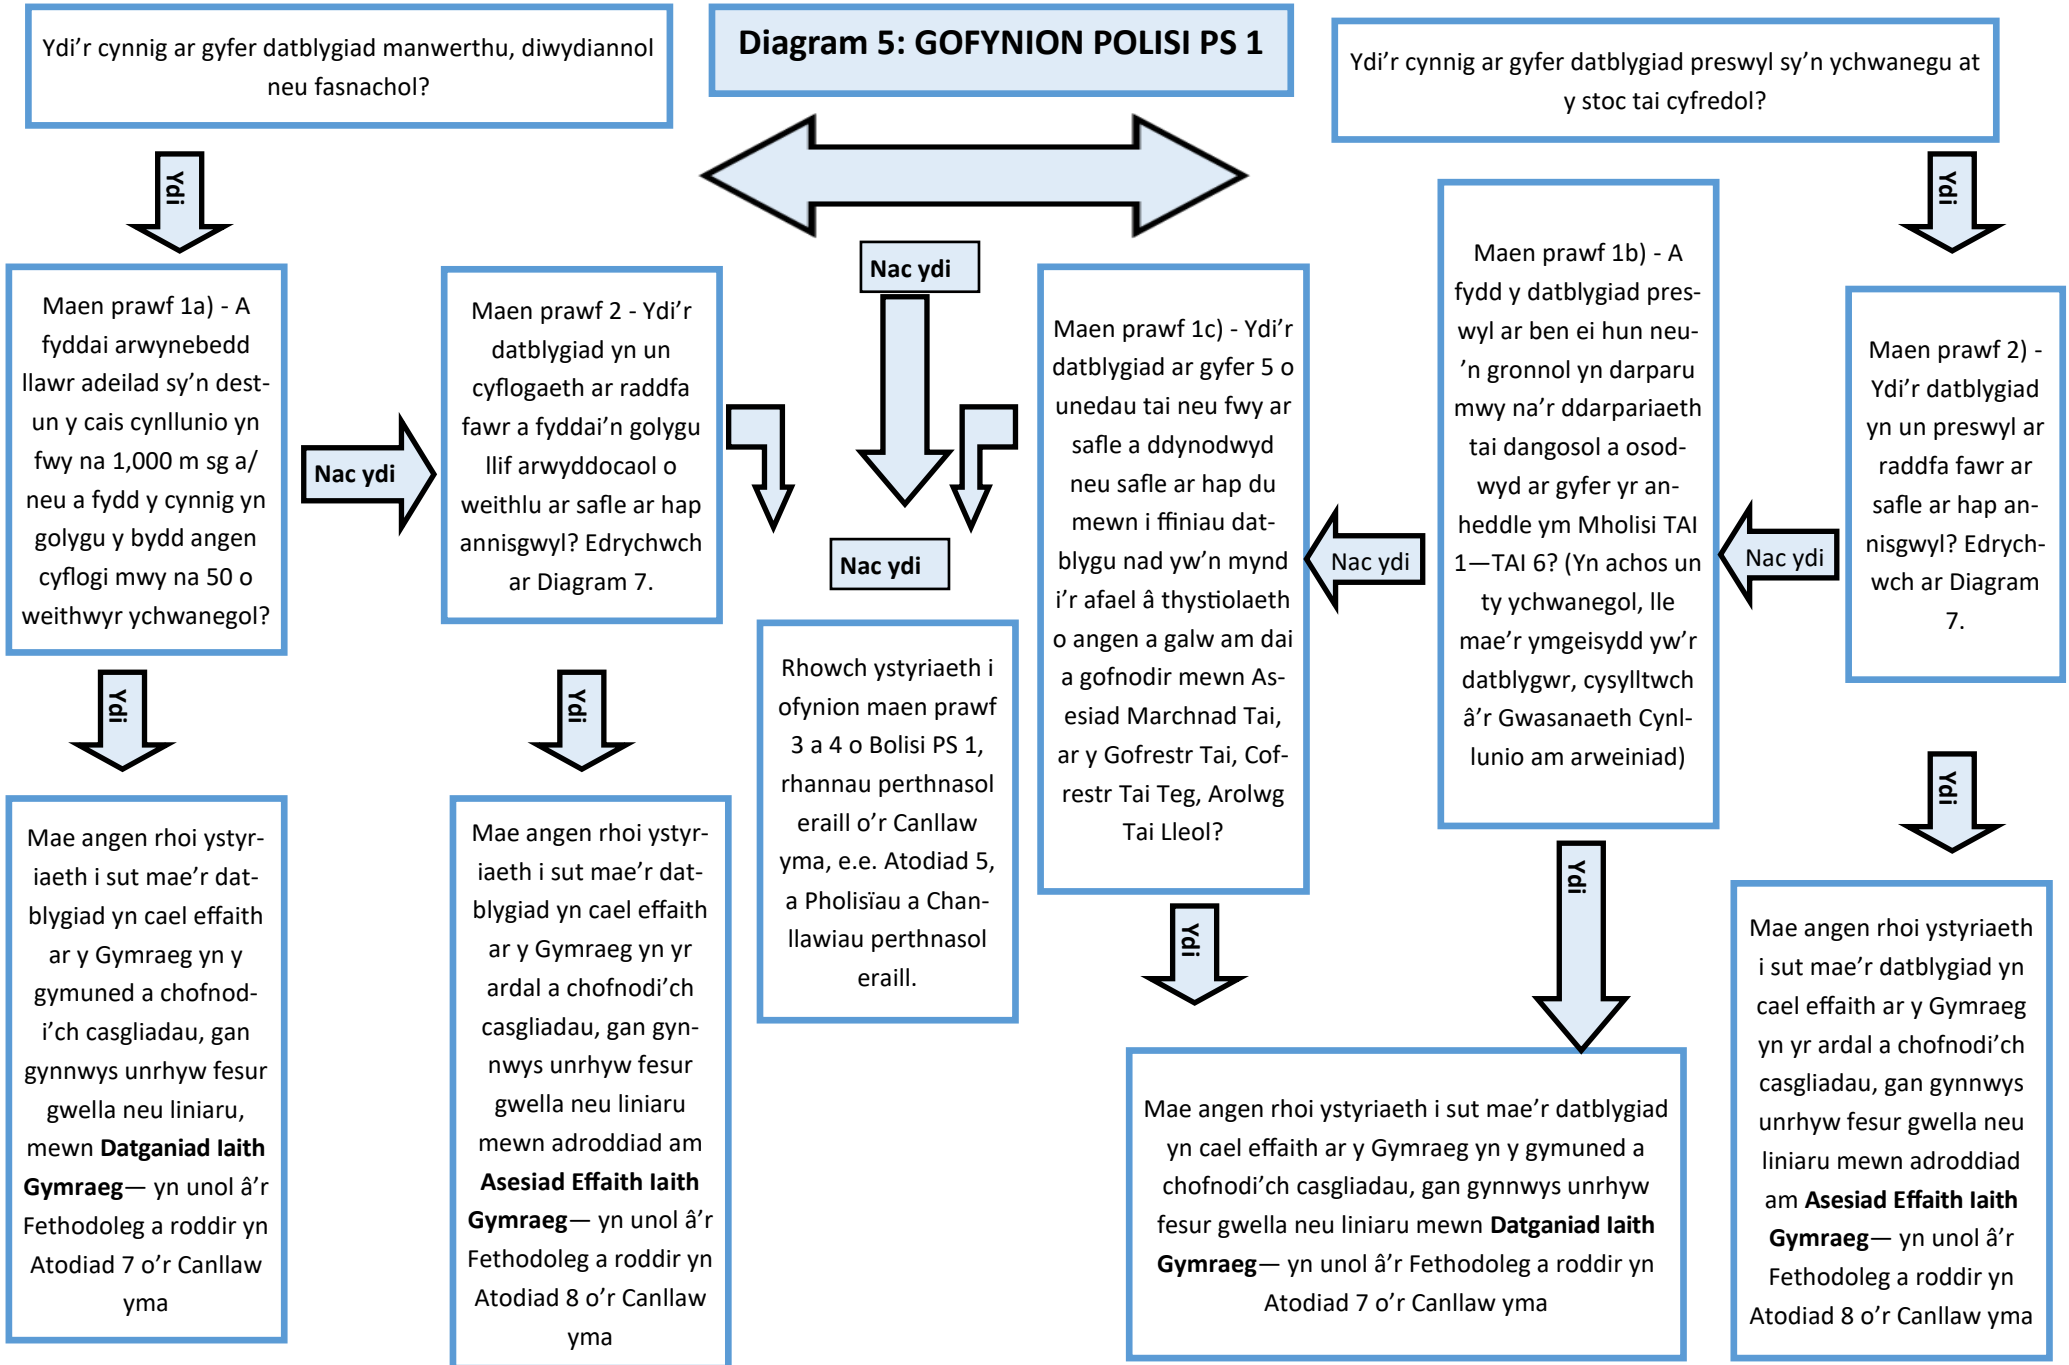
Ydi'r cynnig ar gyfer datblygiad manwerthu, diwydiannol neu fasnachol?

Diagram 5: GOFYNION POLISI PS 1

Ydi'r cynnig ar gyfer datblygiad preswyl sy'n ychwanegu at y stoc tai cyfredol?

Ydi

Ydi

Nac ydi

Maen prawf 1a) - A fyddai arwynebedd llawr adeilad sy'n destun y cais cynllunio yn fwy na 1,000 m sg a/neu a fydd y cynnig yn golygu y bydd angen cyflogi mwy na 50 o weithwyr ychwanegol?

Nac ydi

Maen prawf 2 - Ydi'r datblygiad yn un cyflogaeth ar raddfa fawr a fyddai'n golygu llif arwyddocaol o weithlu ar safle ar hap annisgwyl? Edrychwch ar Diagram 7.

Nac ydi

Maen prawf 1c) - Ydi'r datblygiad ar gyfer 5 o unedau tai neu fwy ar safle a ddynodwyd neu safle ar hap du mewn i ffiniau datblygu nad yw'n mynd i'r afael â thystiolaeth o angen a galw am dai a gofnodir mewn Asesiad Marchnad Tai, ar y Gofrestr Tai, Cofrestr Tai Teg, Arolwg Tai Lleol?

Nac ydi

Maen prawf 1b) - A fydd y datblygiad preswyl ar ben ei hun neu'n gronnol yn darparu mwy na'r ddarpariaeth tai dangosol a osodwyd ar gyfer yr anheddle ym Mholisi TAI 1—TAI 6? (Yn achos un ty ychwanegol, lle mae'r ymgeisydd yw'r datblygwr, cysylltwch â'r Gwasanaeth Cynllunio am arweiniad)

Nac ydi

Maen prawf 2) - Ydi'r datblygiad yn un preswyl ar raddfa fawr ar safle ar hap annisgwyl? Edrychwch ar Diagram 7.

Ydi

Ydi

Rhowch ystyriaeth i ofynion maen prawf 3 a 4 o Bolisi PS 1, rhannau perthnasol eraill o'r Canllaw yma, e.e. Atodiad 5, a Pholisïau a Chanllawiau perthnasol eraill.

Ydi

Ydi

Ydi

Mae angen rhoi ystyriaeth i sut mae'r datblygiad yn cael effaith ar y Gymraeg yn y gymuned a chofnodi'ch casgliadau, gan gynnwys unrhyw fesur gwella neu liniaru, mewn **Datganiad Iaith Gymraeg**— yn unol â'r Fethodoleg a roddir yn Atodiad 7 o'r Canllaw yma

Mae angen rhoi ystyriaeth i sut mae'r datblygiad yn cael effaith ar y Gymraeg yn yr ardal a chofnodi'ch casgliadau, gan gynnwys unrhyw fesur gwella neu liniaru mewn adroddiad am **Asesiad Effaith Iaith Gymraeg**— yn unol â'r Fethodoleg a roddir yn Atodiad 8 o'r Canllaw yma

Mae angen rhoi ystyriaeth i sut mae'r datblygiad yn cael effaith ar y Gymraeg yn y gymuned a chofnodi'ch casgliadau, gan gynnwys unrhyw fesur gwella neu liniaru mewn **Datganiad Iaith Gymraeg**— yn unol â'r Fethodoleg a roddir yn Atodiad 7 o'r Canllaw yma

Mae angen rhoi ystyriaeth i sut mae'r datblygiad yn cael effaith ar y Gymraeg yn yr ardal a chofnodi'ch casgliadau, gan gynnwys unrhyw fesur gwella neu liniaru mewn adroddiad am **Asesiad Effaith Iaith Gymraeg**— yn unol â'r Fethodoleg a roddir yn Atodiad 8 o'r Canllaw yma